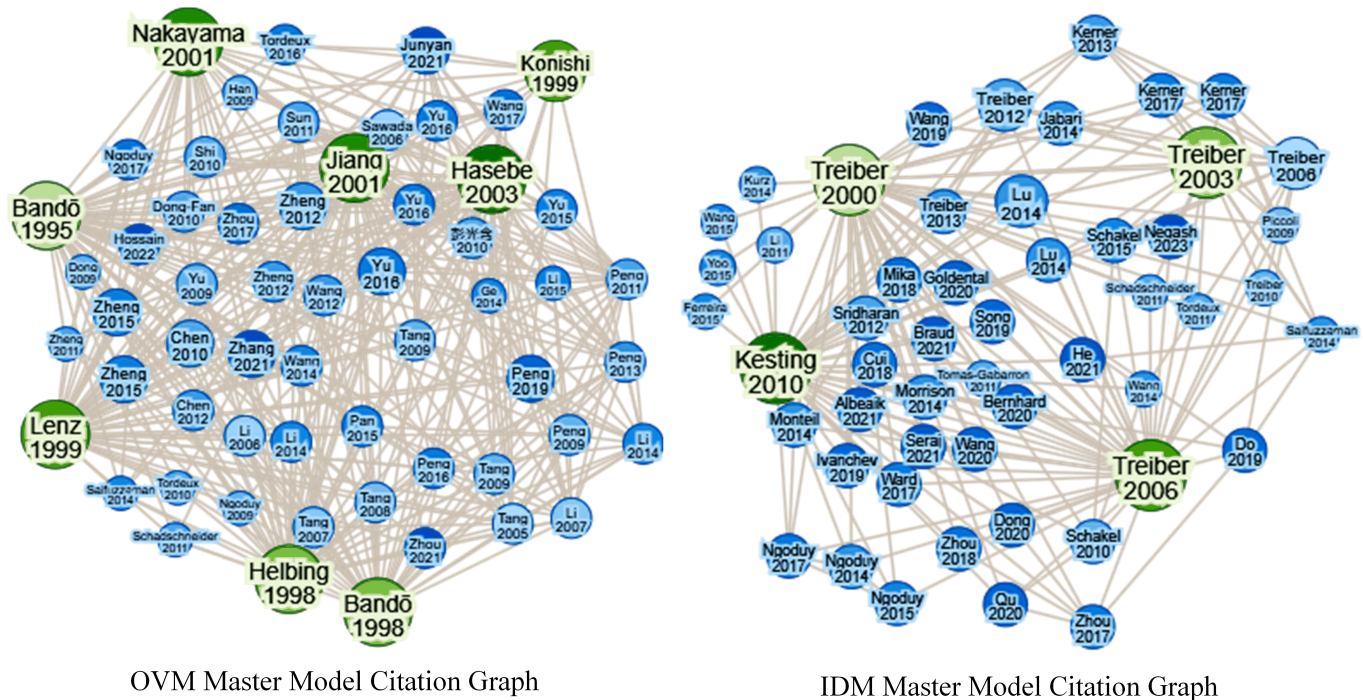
Nakayama 2001
Tordeux 2016
Junyan 2021
Konishi 1999
Han 2009
Sun 2011
Sawada 2006
Yu 2016
Wang 2017
Ngoduy 2017
Shi 2010
Jiang 2001
Hasebe 2003
Bandō 1995
Dong-Fan 2010
Zhou 2017
Zheng 2012
Yu 2016
Yu 2015
Hossain 2022
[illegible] 2010
Dong 2009
Zheng 2012
Wang 2012
Yu 2016
Ge 2014
Li 2015
Peng 2011
Yu 2009
Zheng 2015
Chen 2010
Zhang 2021
Tang 2009
Zheng 2011
Zheng 2015
Wang 2014
Peng 2019
Peng 2013
Chen 2012
Lenz 1999
Li 2006
Li 2014
Pan 2015
Peng 2009
Li 2014
Saifuzzaman 2014
Tordeux 2010
Ngoduy 2009
Peng 2016
Tang 2009
Tang 2008
Schadschneider 2011
Tang 2007
Zhou 2021
Tang 2005
Li 2007
Helbing 1998
Bandō 1998

OVM Master Model Citation Graph

Kerner 2013
Treiber 2012
Jabari 2014
Kerner 2017
Kerner 2017
Wang 2019
Treiber 2000
Treiber 2003
Treiber 2006
Kurz 2014
Treiber 2013
Lu 2014
Wang 2015
Li 2011
Schakel 2015
Negash 2023
Piccoli 2009
Yoo 2015
Lu 2014
Ferreira 2015
Mika 2018
Goldental 2020
Schadschneider 2011
Tordeux 2011
Treiber 2010
Sridharan 2012
Song 2019
Saifuzzaman 2014
Kesting 2010
Braud 2021
Cui 2018
Tomás-Gabarrón 2011
He 2021
Albeaik 2021
Morrison 2014
Bernhard 2020
Wang 2014
Monteil 2014
Serai 2021
Wang 2020
Do 2019
Ivanchev 2019
Ward 2017
Treiber 2006
Dong 2020
Schakel 2010
Ngoduy 2017
Ngoduy 2014
Zhou 2018
Ngoduy 2015
Qu 2020
Zhou 2017

IDM Master Model Citation Graph